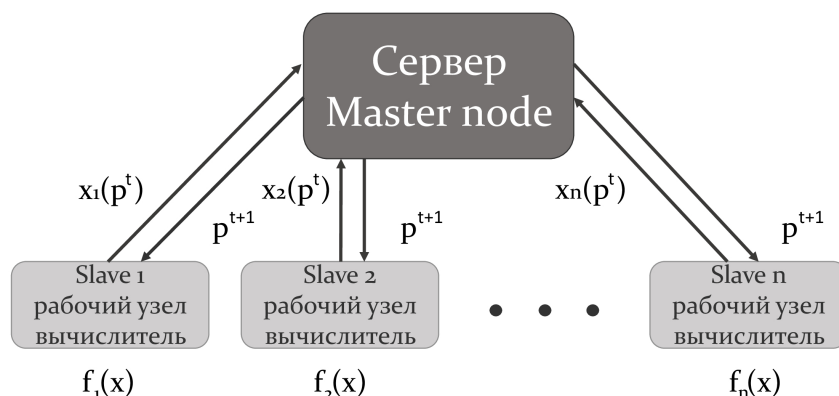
Сервер
Master node

$x_1(p^t)$

$p^{t+1}$

$x_2(p^t)$

$p^{t+1}$

$x_n(p^t)$

$p^{t+1}$

Slave 1
рабочий узел
вычислитель

Slave 2
рабочий узел
вычислитель

Slave n
рабочий узел
вычислитель

$f_1(x)$

$f_2(x)$

$f_n(x)$